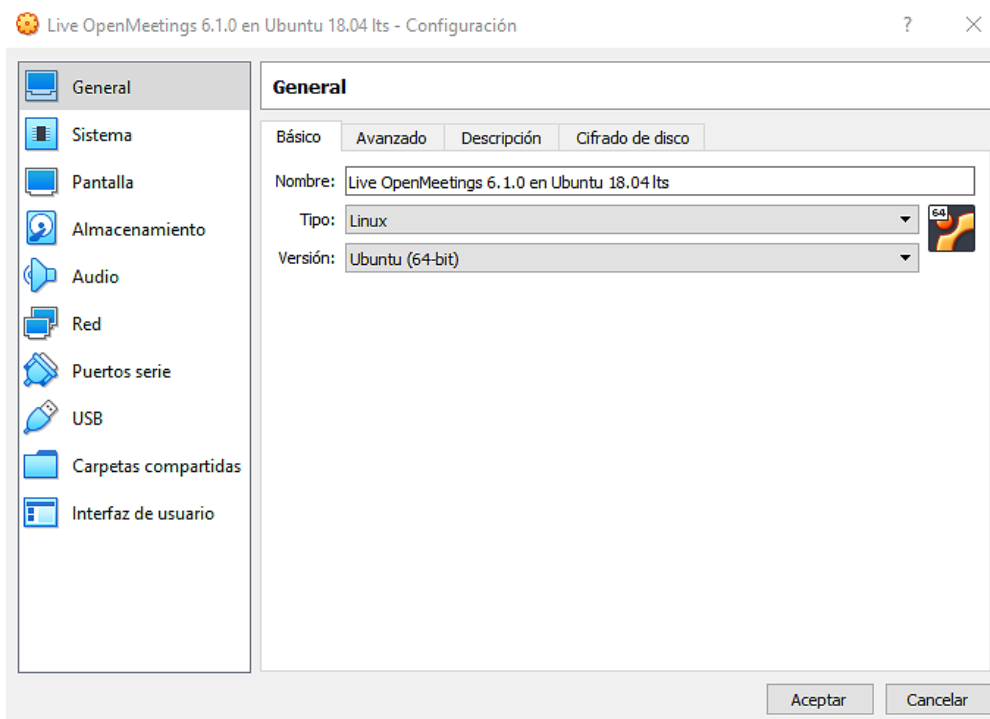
Live OpenMeetings 6.1.0 en Ubuntu 18.04 lts - Configuración

?

General
Sistema
Pantalla
Almacenamiento
Audio
Red
Puertos serie
USB
Carpetas compartidas
Interfaz de usuario

General

Básico | Avanzado | Descripción | Cifrado de disco

Nombre: Live OpenMeetings 6.1.0 en Ubuntu 18.04 lts
Tipo: Linux
Versión: Ubuntu (64-bit)

64

Aceptar
Cancelar